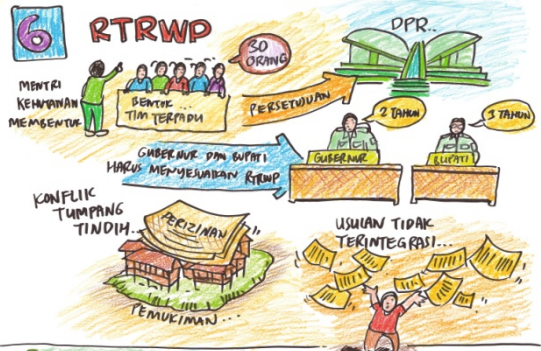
6 RTRWP

30 ORANG

DPR..

MENTRI KEHUTANAN MEMBENTUK

BENTUK TIM TERPADU

PERSETUJUAN

2 TAHUN

3 TAHUN

GUBERNUR DAN BUPATI HARUS MENYESUAIKAN RTRWP

GUBERNUR

BUPATI

KONFLIK TUMPANG TINDIH..

PERIZINAN

PEMUKIMAN...

USULAN TIDAK TERINTEGRASI...